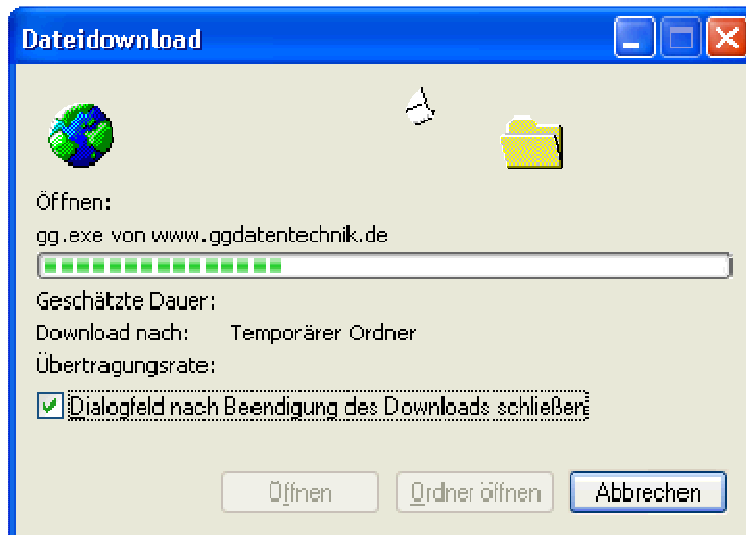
Dateidownload

Öffnen:

gg.exe von www.ggdatentechnik.de

Geschätzte Dauer:

Download nach: Temporärer Ordner

Übertragungsrate:

Dialogfeld nach Beendigung des Downloads schließen

Öffnen

Ordner öffnen

Abbrechen